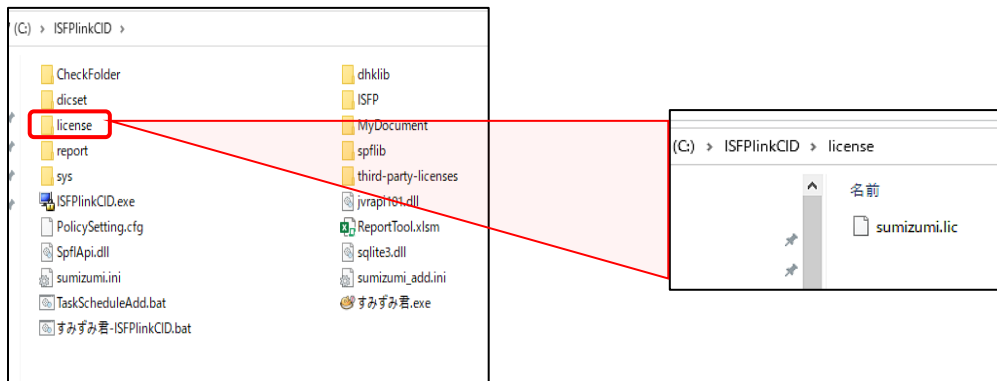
(C:) › ISFPlinkCID ›

CheckFolder
dicset
license
report
sys
ISFPlinkCID.exe
PolicySetting.cfg
SpflApi.dll
sumizumi.ini
TaskScheduleAdd.bat
すみずみ君-ISFPlinkCID.bat

dhklib
ISFP
MyDocument
spflib
third-party-licenses
jvrapi101.dll
ReportTool.xlsm
sqlite3.dll
sumizumi_add.ini
すみずみ君.exe

(C:) › ISFPlinkCID › license

名前
sumizumi.lic